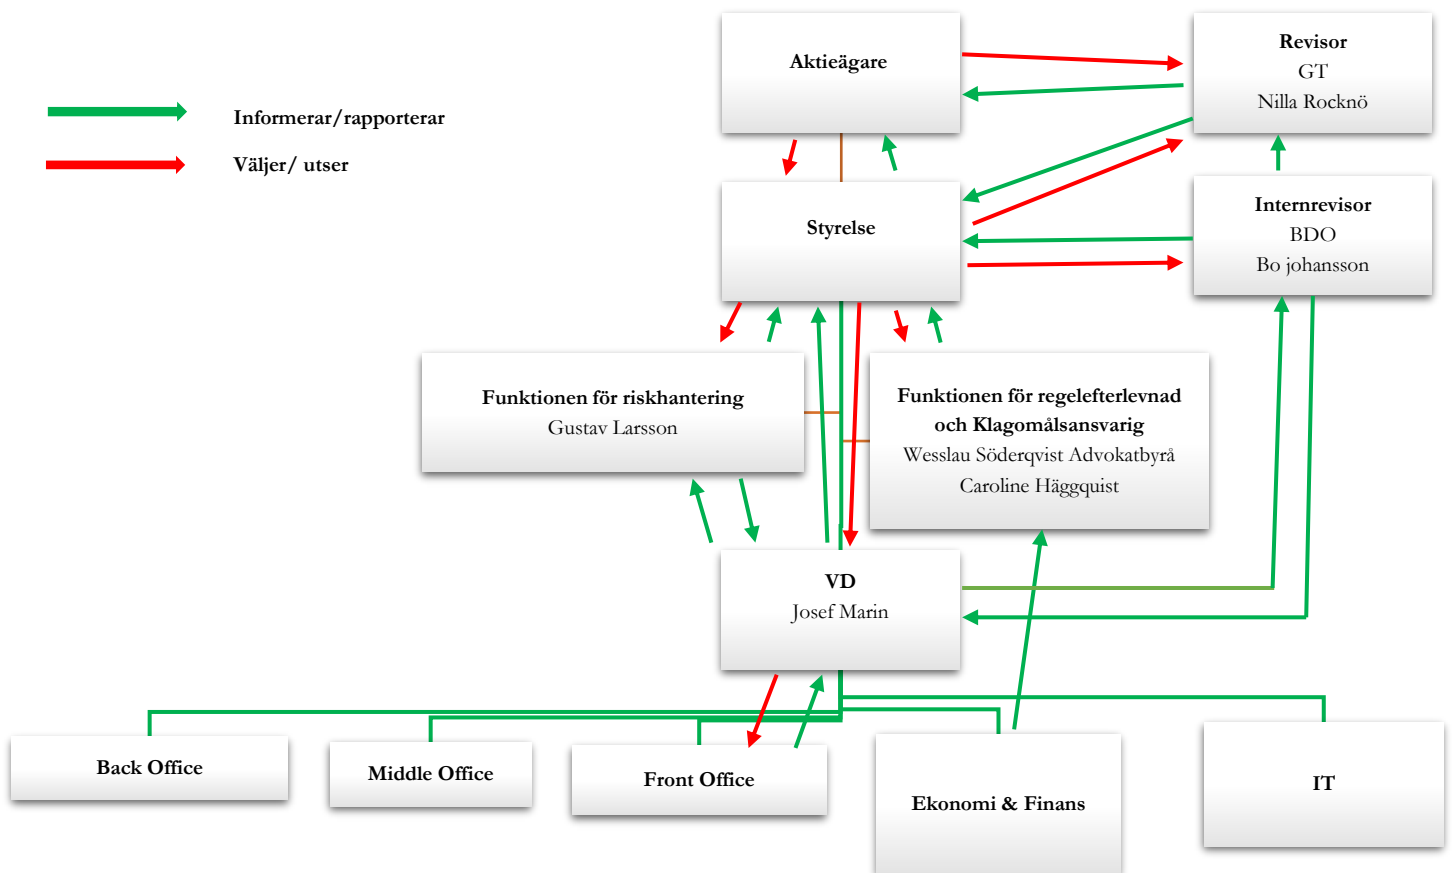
Informerar/rapporterar

Väljer/ utser

Aktieägare

Revisor
GT
Nilla Rocknö

Styrelse

Internrevisor
BDO
Bo johansson

Funktionen för riskhantering
Gustav Larsson

Funktionen för regelefterlevnad och Klagomålsansvarig
Wesslau Söderqvist Advokatbyrå
Caroline Häggquist

VD
Josef Marin

Back Office

Middle Office

Front Office

Ekonomi & Finans

IT